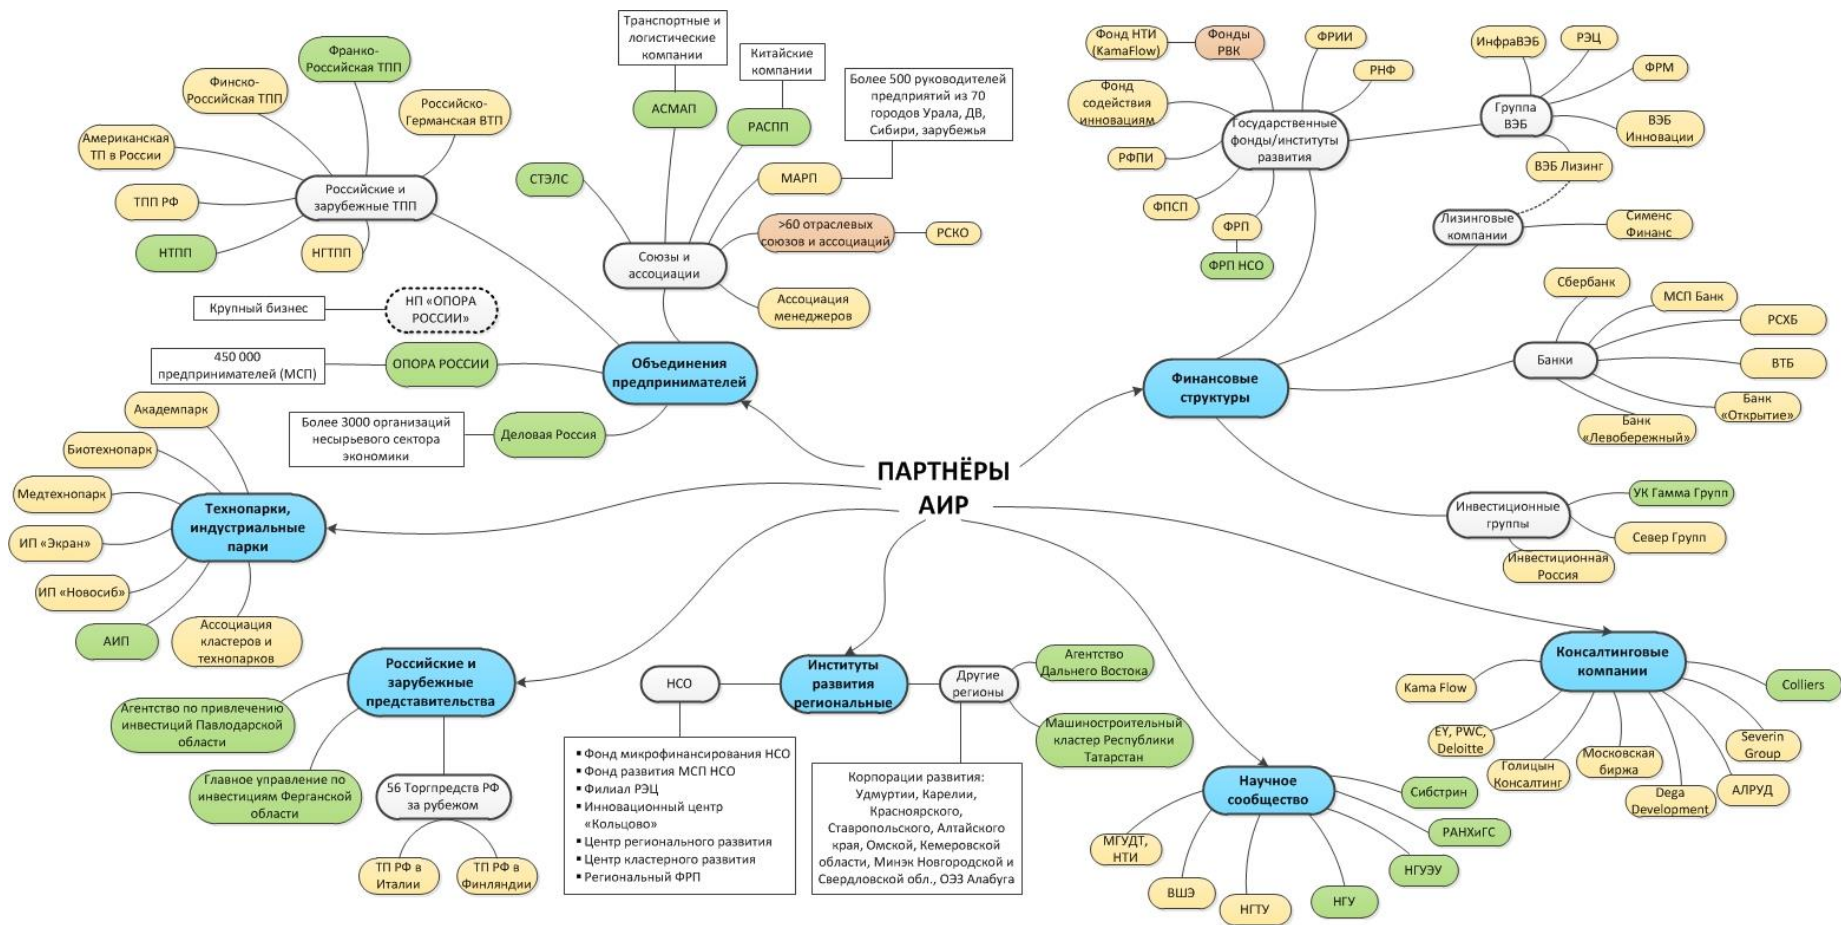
ПАРТНЁРЫ АИР

Объединения предпринимателей

Российские и зарубежные ТПП
Франко-Российская ТПП
Финско-Российская ТПП
Российско-Германская ВТП
Американская ТП в России
ТПП РФ
НТПП
НГТПП

Союзы и ассоциации
Транспортные и логистические компании
АСМАП
Китайские компании
РАСПП
Более 500 руководителей предприятий из 70 городов Урала, ДВ, Сибири, зарубежья
МАРП
СТЭЛС
>60 отраслевых союзов и ассоциаций
РСКО
Ассоциация менеджеров

Крупный бизнес
НП «ОПОРА РОССИИ»
450 000 предпринимателей (МСП)
ОПОРА РОССИИ
Более 3000 организаций несырьевого сектора экономики
Деловая Россия

Технопарки, индустриальные парки
Академпарк
Биотехнопарк
Медтехнопарк
ИП «Экран»
ИП «Новосиб»
АИП
Ассоциация кластеров и технопарков

Российские и зарубежные представительства
Агентство по привлечению инвестиций Павлодарской области
Главное управление по инвестициям Ферганской области
56 Торгпредств РФ за рубежом
ТП РФ в Италии
ТП РФ в Финляндии

Институты развития региональные
НСО
▪ Фонд микрофинансирования НСО
▪ Фонд развития МСП НСО
▪ Филиал РЭЦ
▪ Инновационный центр «Кольцово»
▪ Центр регионального развития
▪ Центр кластерного развития
▪ Региональный ФРП
Другие регионы
Агентство Дальнего Востока
Машиностроительный кластер Республики Татарстан
Корпорации развития: Удмуртии, Карелии, Красноярского, Ставропольского, Алтайского края, Омской, Кемеровской области, Минэк Новгородской и Свердловской обл., ОЭЗ Алабуга

Научное сообщество
МГУДТ, НТИ
ВШЭ
НГТУ
НГУ
НГУЭУ
РАНХиГС
Сибстрин

Финансовые структуры
Государственные фонды/институты развития
Фонд НТИ (KamaFlow)
Фонды РВК
ФРИИ
РНФ
Фонд содействия инновациям
РФПИ
ФПСП
ФРП
ФРП НСО
Группа ВЭБ
ИнфраВЭБ
РЭЦ
ФРМ
ВЭБ Инновации
ВЭБ Лизинг
Лизинговые компании
Сименс Финанс
Банки
Сбербанк
МСП Банк
РСХБ
ВТБ
Банк «Открытие»
Банк «Левобережный»
Инвестиционные группы
УК Гамма Групп
Север Групп
Инвестиционная Россия

Консалтинговые компании
Kama Flow
Colliers
EY, PWC, Deloitte
Голицын Консалтинг
Московская биржа
Dega Development
АЛРУД
Severin Group